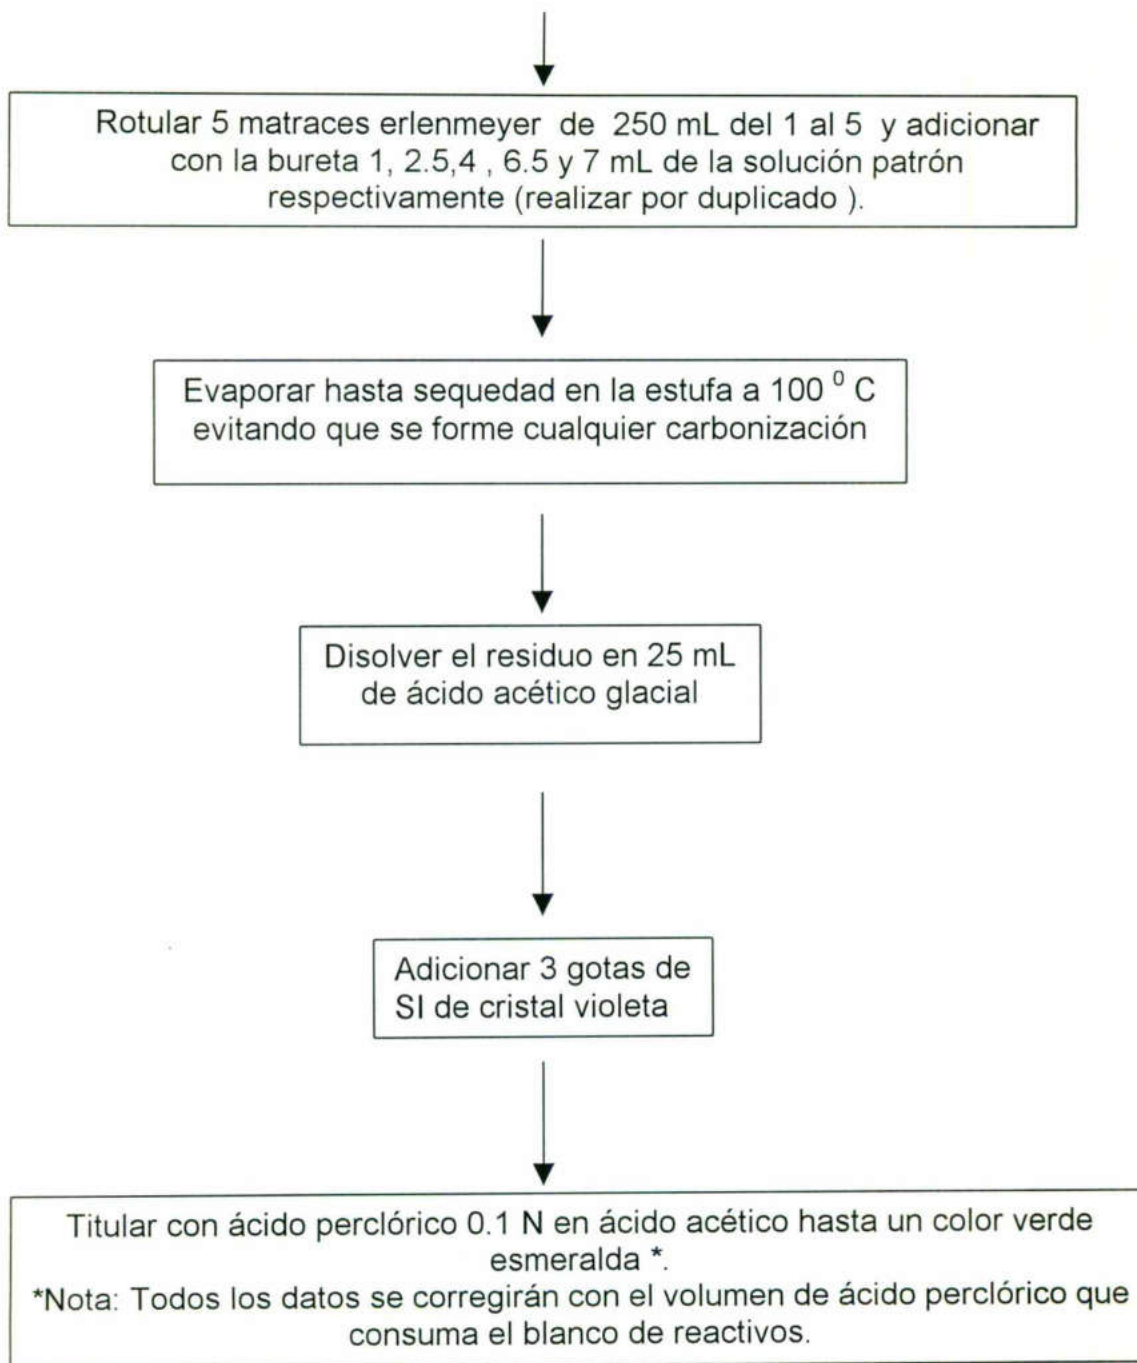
Rotular 5 matraces erlenmeyer de 250 mL del 1 al 5 y adicionar con la bureta 1, 2.5,4 , 6.5 y 7 mL de la solución patrón respectivamente (realizar por duplicado ).

Evaporar hasta sequedad en la estufa a 100 $^0$ C evitando que se forme cualquier carbonización

Disolver el residuo en 25 mL de ácido acético glacial

Adicionar 3 gotas de SI de cristal violeta

Titular con ácido perclórico 0.1 N en ácido acético hasta un color verde esmeralda *.
*Nota: Todos los datos se corregirán con el volumen de ácido perclórico que consuma el blanco de reactivos.